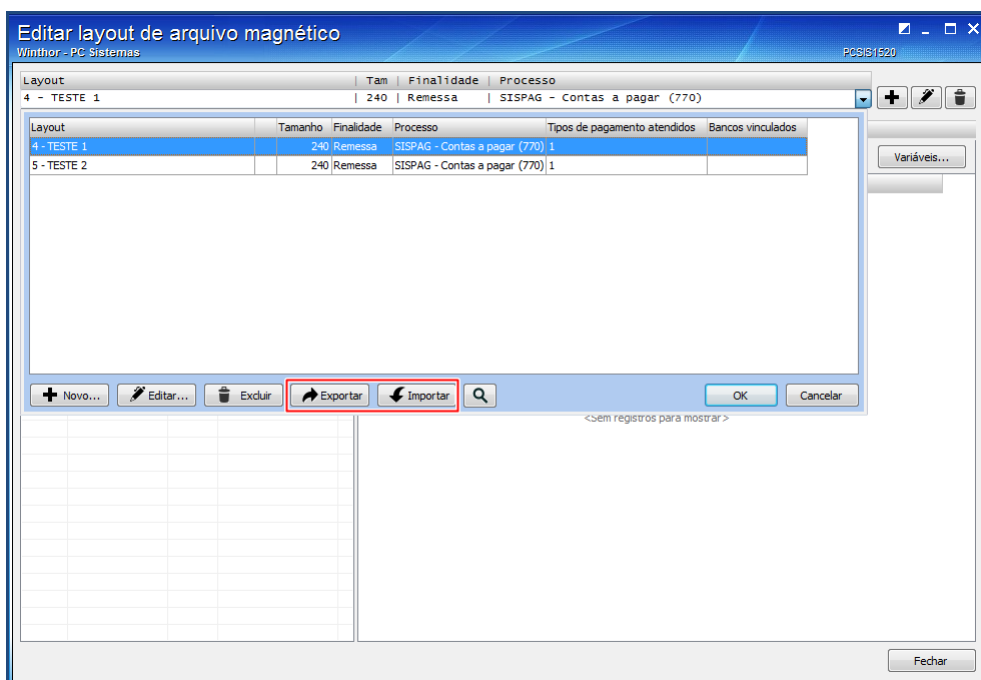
Editar layout de arquivo magnético
Winthor - PC Sistemas
PCSIS1520

Layout | Tam | Finalidade | Processo
4 - TESTE 1 | 240 | Remessa | SISPAG - Contas a pagar (770)

| Layout | | Tamanho | Finalidade | Processo | Tipos de pagamento atendidos | Bancos vinculados |
|---|---|---|---|---|---|---|
| 4 - TESTE 1 | | 240 | Remessa | SISPAG - Contas a pagar (770) | 1 | |
| 5 - TESTE 2 | | 240 | Remessa | SISPAG - Contas a pagar (770) | 1 | |

Variáveis...

Novo... Editar... Excluir Exportar Importar OK Cancelar

<Sem registros para mostrar>

Fechar